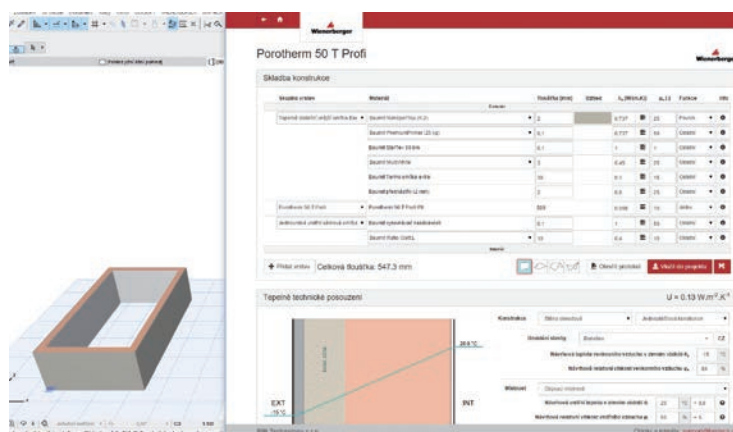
Wienerberger

Porotherm 50 T Profi

Wienerberger

Skladba konstrukce

+ Přidat vrstvu Celková tloušťka: 547.3 mm

Tepelně technické posouzení

U = 0.13 W.m$^{-2}$.K$^{-1}$

Konstrukce

20.6 °C

EXT

-15 °C

INT